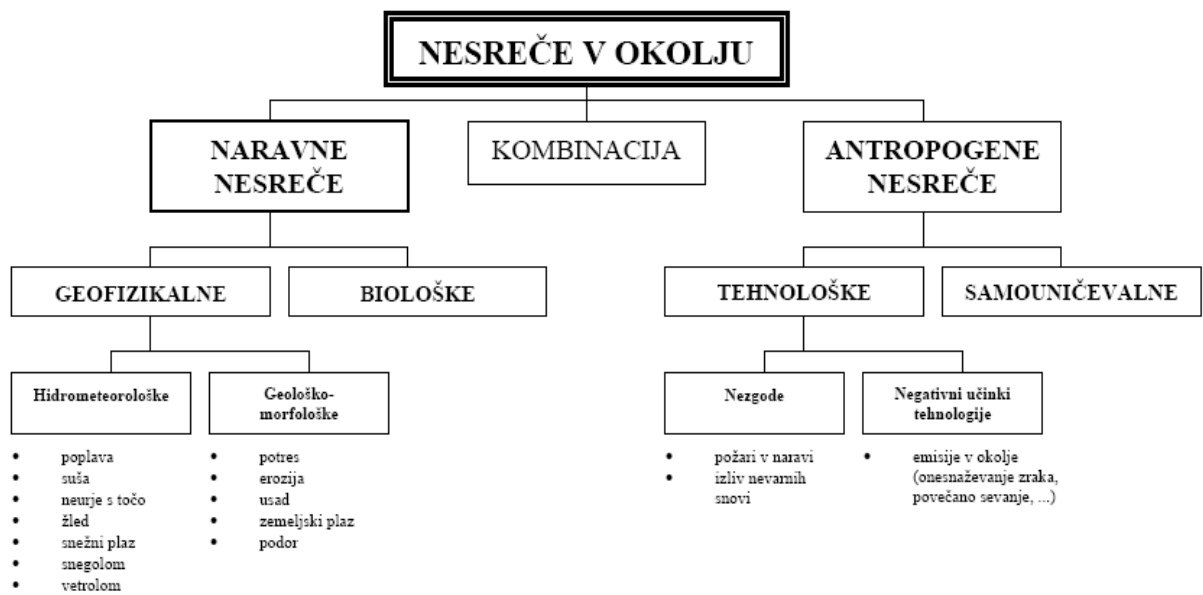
NESREČE V OKOLJU

NARAVNE NESREČE

KOMBINACIJA

ANTROPOGENE NESREČE

GEOFIZIKALNE

BIOLOŠKE

TEHNOLOŠKE

SAMOUNIČEVALNE

Hidrometeorološke

- poplava
- suša
- neurje s točo
- žled
- snežni plaz
- snegolom
- vetrolom

Geološko-morfološke

- potres
- erozija
- usad
- zemeljski plaz
- podor

Nezgode

- požari v naravi
- izliv nevarnih snovi

Negativni učinki tehnologije

- emisije v okolje (onesnaževanje zraka, povečano sevanje, ...)